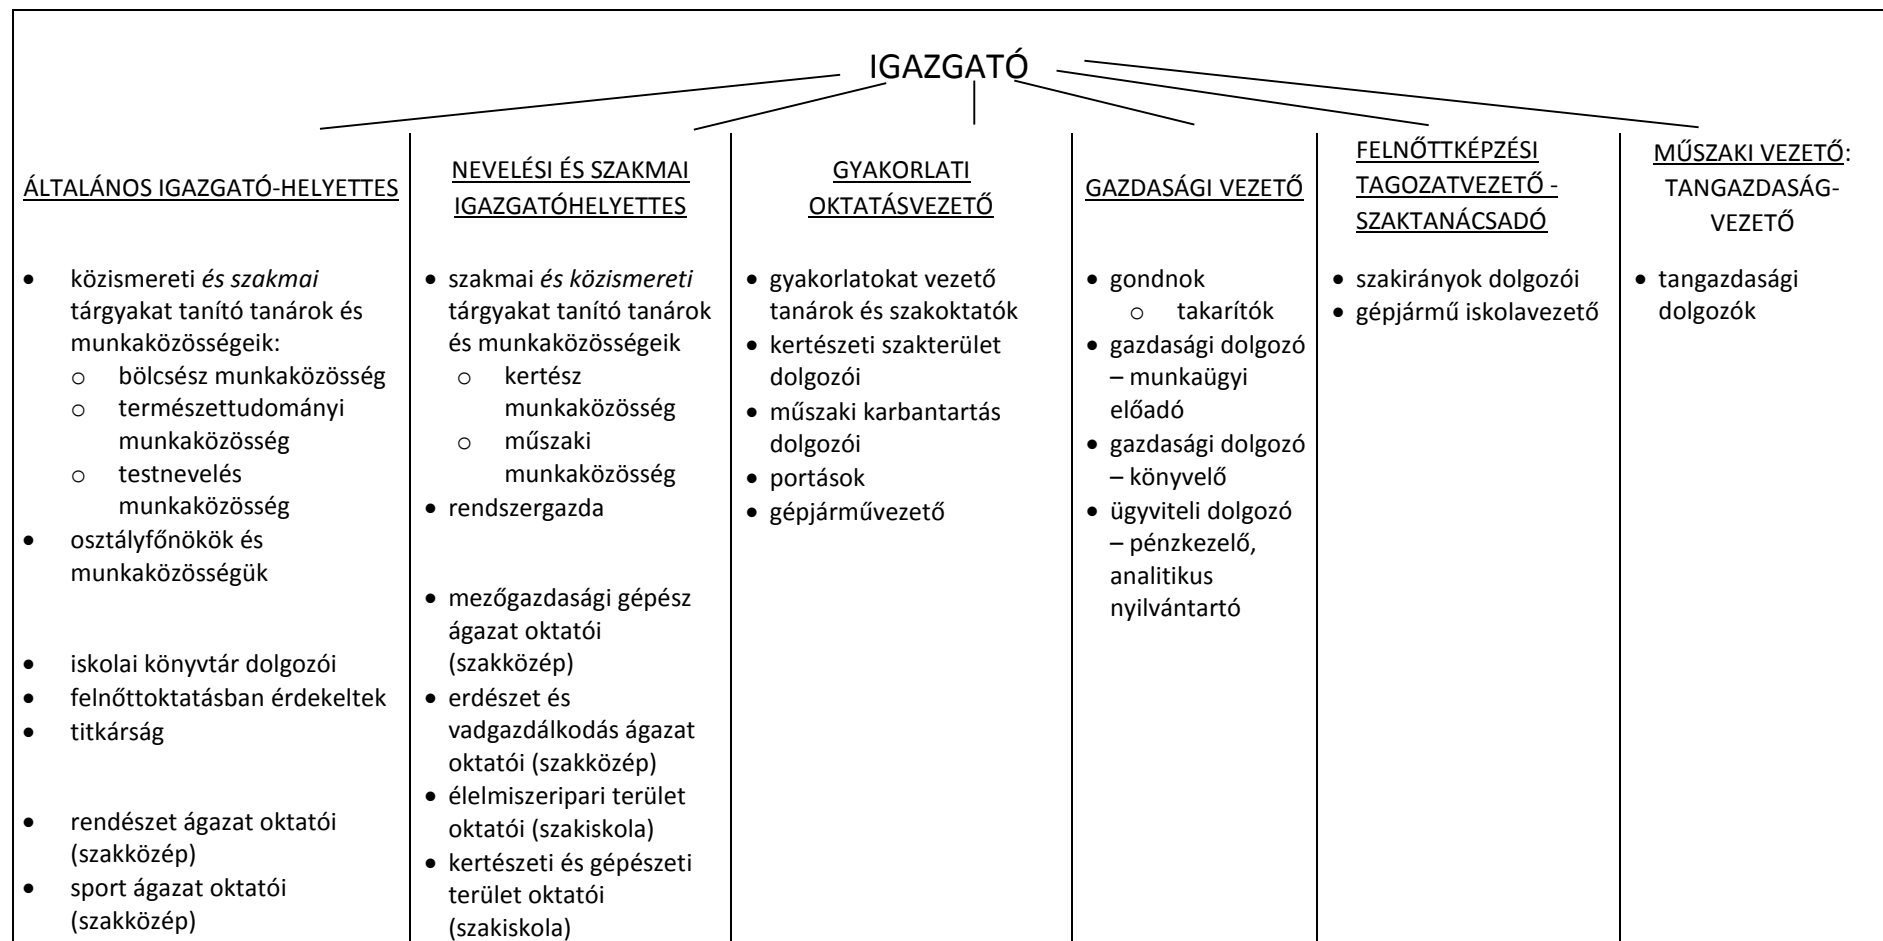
IGAZGATÓ

ÁLTALÁNOS IGAZGATÓ-HELYETTES

- közismereti *és szakmai* tárgyakat tanító tanárok és munkaközösségeik:
  - bölcsész munkaközösség
  - természettudományi munkaközösség
  - testnevelés munkaközösség
- osztályfőnökök és munkaközösségük

- iskolai könyvtár dolgozói
- felnőttoktatásban érdekeltek
- titkárság

- rendészet ágazat oktatói (szakközép)
- sport ágazat oktatói (szakközép)

NEVELÉSI ÉS SZAKMAI IGAZGATÓHELYETTES

- szakmai *és közismereti* tárgyakat tanító tanárok és munkaközösségeik
  - kertész munkaközösség
  - műszaki munkaközösség
- rendszergazda

- mezőgazdasági gépész ágazat oktatói (szakközép)
- erdészet és vadgazdálkodás ágazat oktatói (szakközép)
- élelmiszeripari terület oktatói (szakiskola)
- kertészeti és gépészeti terület oktatói (szakiskola)

GYAKORLATI OKTATÁSVEZETŐ

- gyakorlatokat vezető tanárok és szakoktatók
- kertészeti szakterület dolgozói
- műszaki karbantartás dolgozói
- portások
- gépjárművezető

GAZDASÁGI VEZETŐ

- gondnok
  - takarítók
- gazdasági dolgozó – munkaügyi előadó
- gazdasági dolgozó – könyvelő
- ügyviteli dolgozó – pénzkezelő, analitikus nyilvántartó

FELNŐTTKÉPZÉSI TAGOZATVEZETŐ - SZAKTANÁCSADÓ

- szakirányok dolgozói
- gépjármű iskolavezető

MŰSZAKI VEZETŐ: TANGAZDASÁG-VEZETŐ

- tangazdasági dolgozók